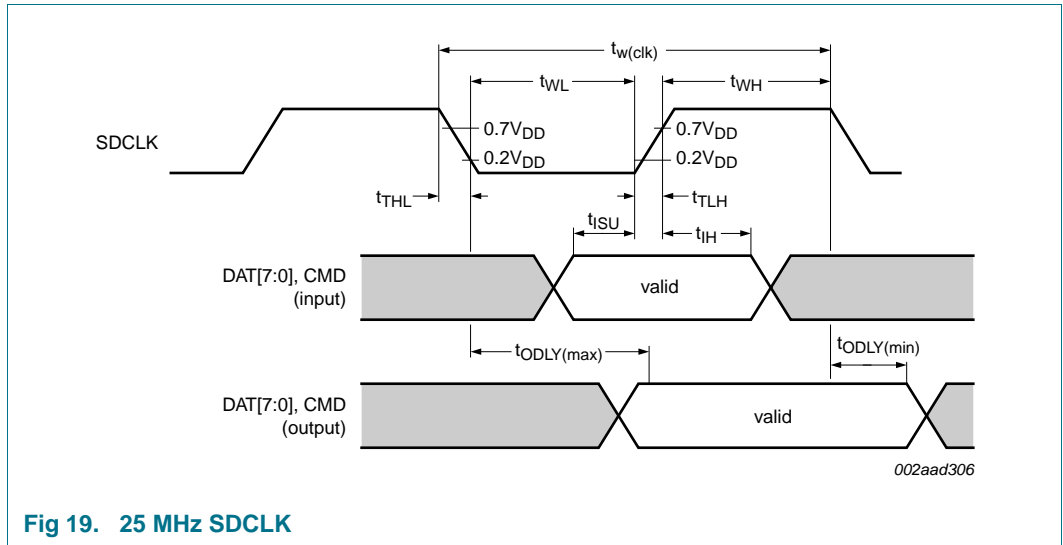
$t_{w(clk)}$

$t_{WL}$

$t_{WH}$

SDCLK

$0.7V_{DD}$

$0.2V_{DD}$

$0.7V_{DD}$

$0.2V_{DD}$

$t_{THL}$

$t_{TLH}$

$t_{ISU}$

$t_{IH}$

DAT[7:0], CMD (input)

valid

$t_{ODLY(max)}$

$t_{ODLY(min)}$

DAT[7:0], CMD (output)

valid

002aad306

Fig 19. 25 MHz SDCLK